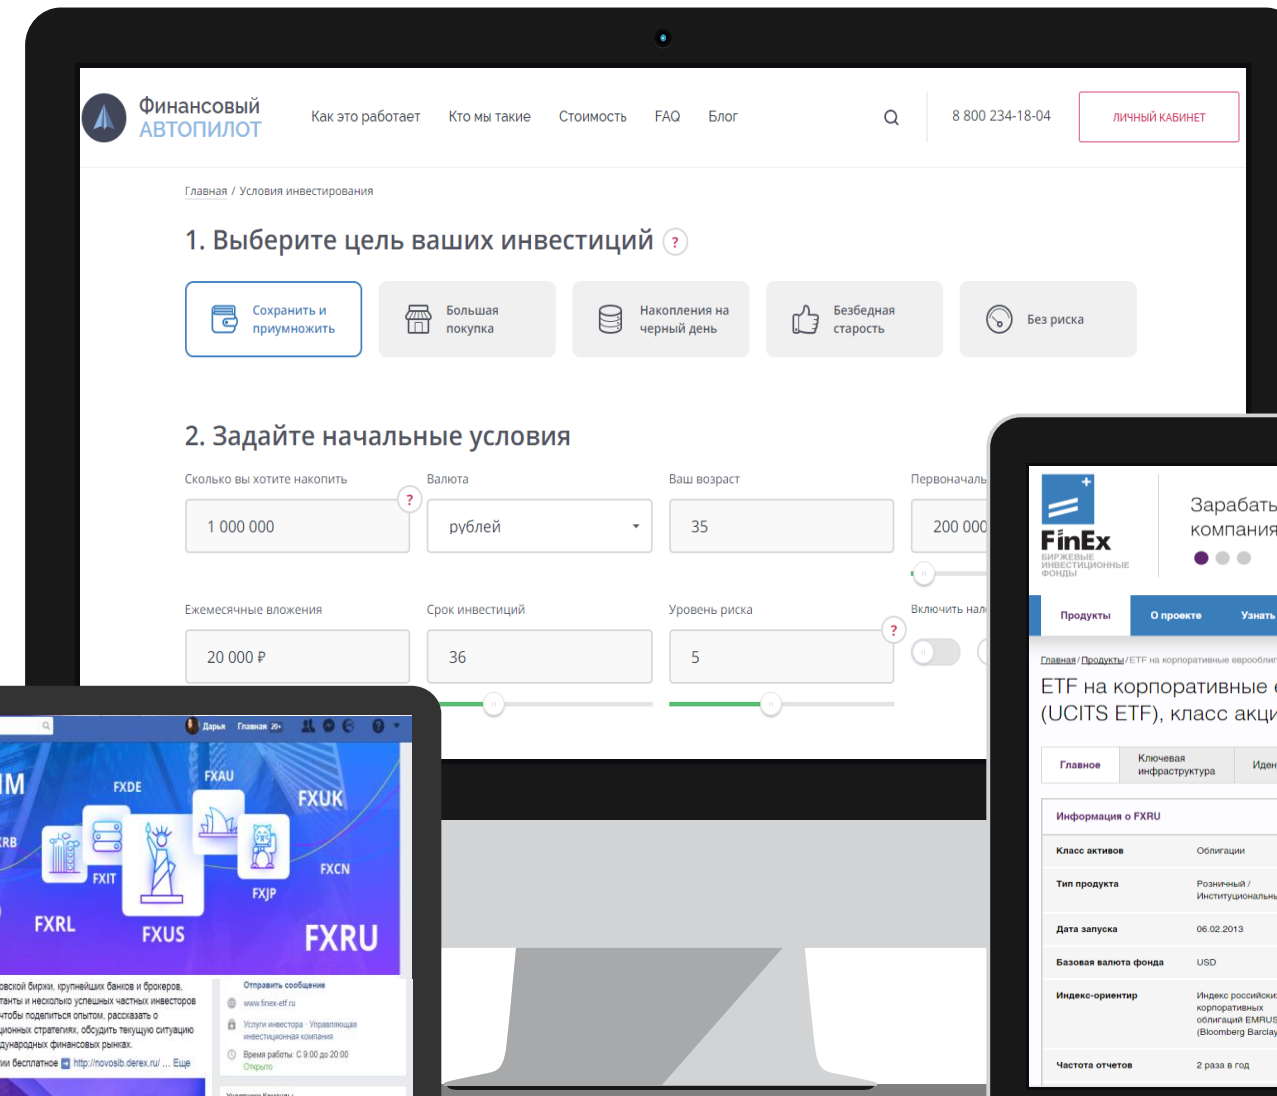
Финансовый АВТОПИЛОТ

Как это работает Кто мы такие Стоимость FAQ Блог

8 800 234-18-04

ЛИЧНЫЙ КАБИНЕТ

Главная / Условия инвестирования

1. Выберите цель ваших инвестиций ?

Сохранить и приумножить
Большая покупка
Накопления на черный день
Безбедная старость
Без риска

2. Задайте начальные условия

Сколько вы хотите накопить
1 000 000
Валюта
рублей
Ваш возраст
35
Первоначаль
200 000

Ежемесячные вложения
20 000 ₽
Срок инвестиций
36
Уровень риска
5
Включить нал

Дарья Главная 20+

FXDE FXAU FXUK FXIT FXCN FXJP FXRL FXUS FXRU

овской биржи, крупнейших банков и брокеров, танты и несколько успешных частных инвесторов чтобы поделиться опытом, рассказать о ционных стратегиях, обсудить текущую ситуацию дународных финансовых рынках.
ии бесплатное http://novosib.derex.ru/ ... Еще

Отправить сообщение
www.finex-etf.ru
Услуги инвестора · Управляющая инвестиционная компания
Время работы: С 9:00 до 20:00
Открыто

FinEx
БИРЖЕВЫЕ ИНВЕСТИЦИОННЫЕ ФОНДЫ

Зарабать компания

Продукты О проекте Узнать

Главная / Продукты / ETF на корпоративные еврооблиг

ETF на корпоративные (UCITS ETF), класс акци

Главное | Ключевая инфраструктура | Иден

Информация о FXRU

| Класс активов | Облигации |
|---|---|
| Тип продукта | Розничный / Институциональны |
| Дата запуска | 06.02.2013 |
| Базовая валюта фонда | USD |
| Индекс-ориентир | Индекс российски корпоративных облигаций EMRUS (Bloomberg Barclay |
| Частота отчетов | 2 раза в год |